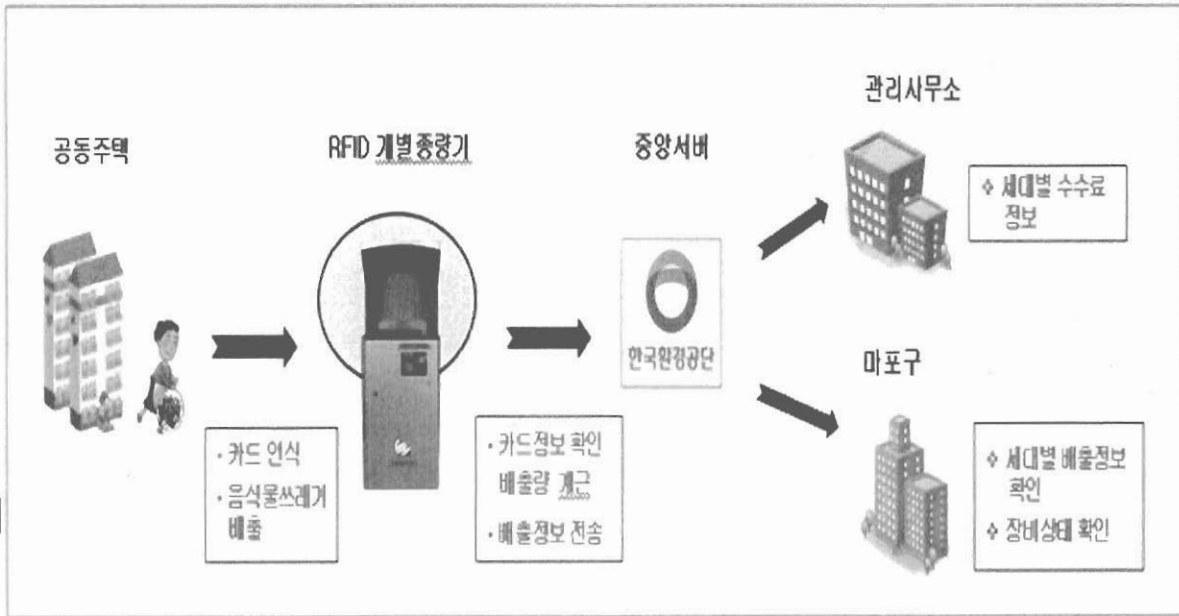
공동주택

RFID 개별 종량기

중앙서버

관리사무소

◇ 세대별 수수료 정보

한국환경공단

마포구

• 카드 인식
• 음식물쓰레기 배출

• 카드정보 확인 배출량 계근
• 배출정보 전송

◇ 세대별 배출정보 확인
◇ 장비상태 확인